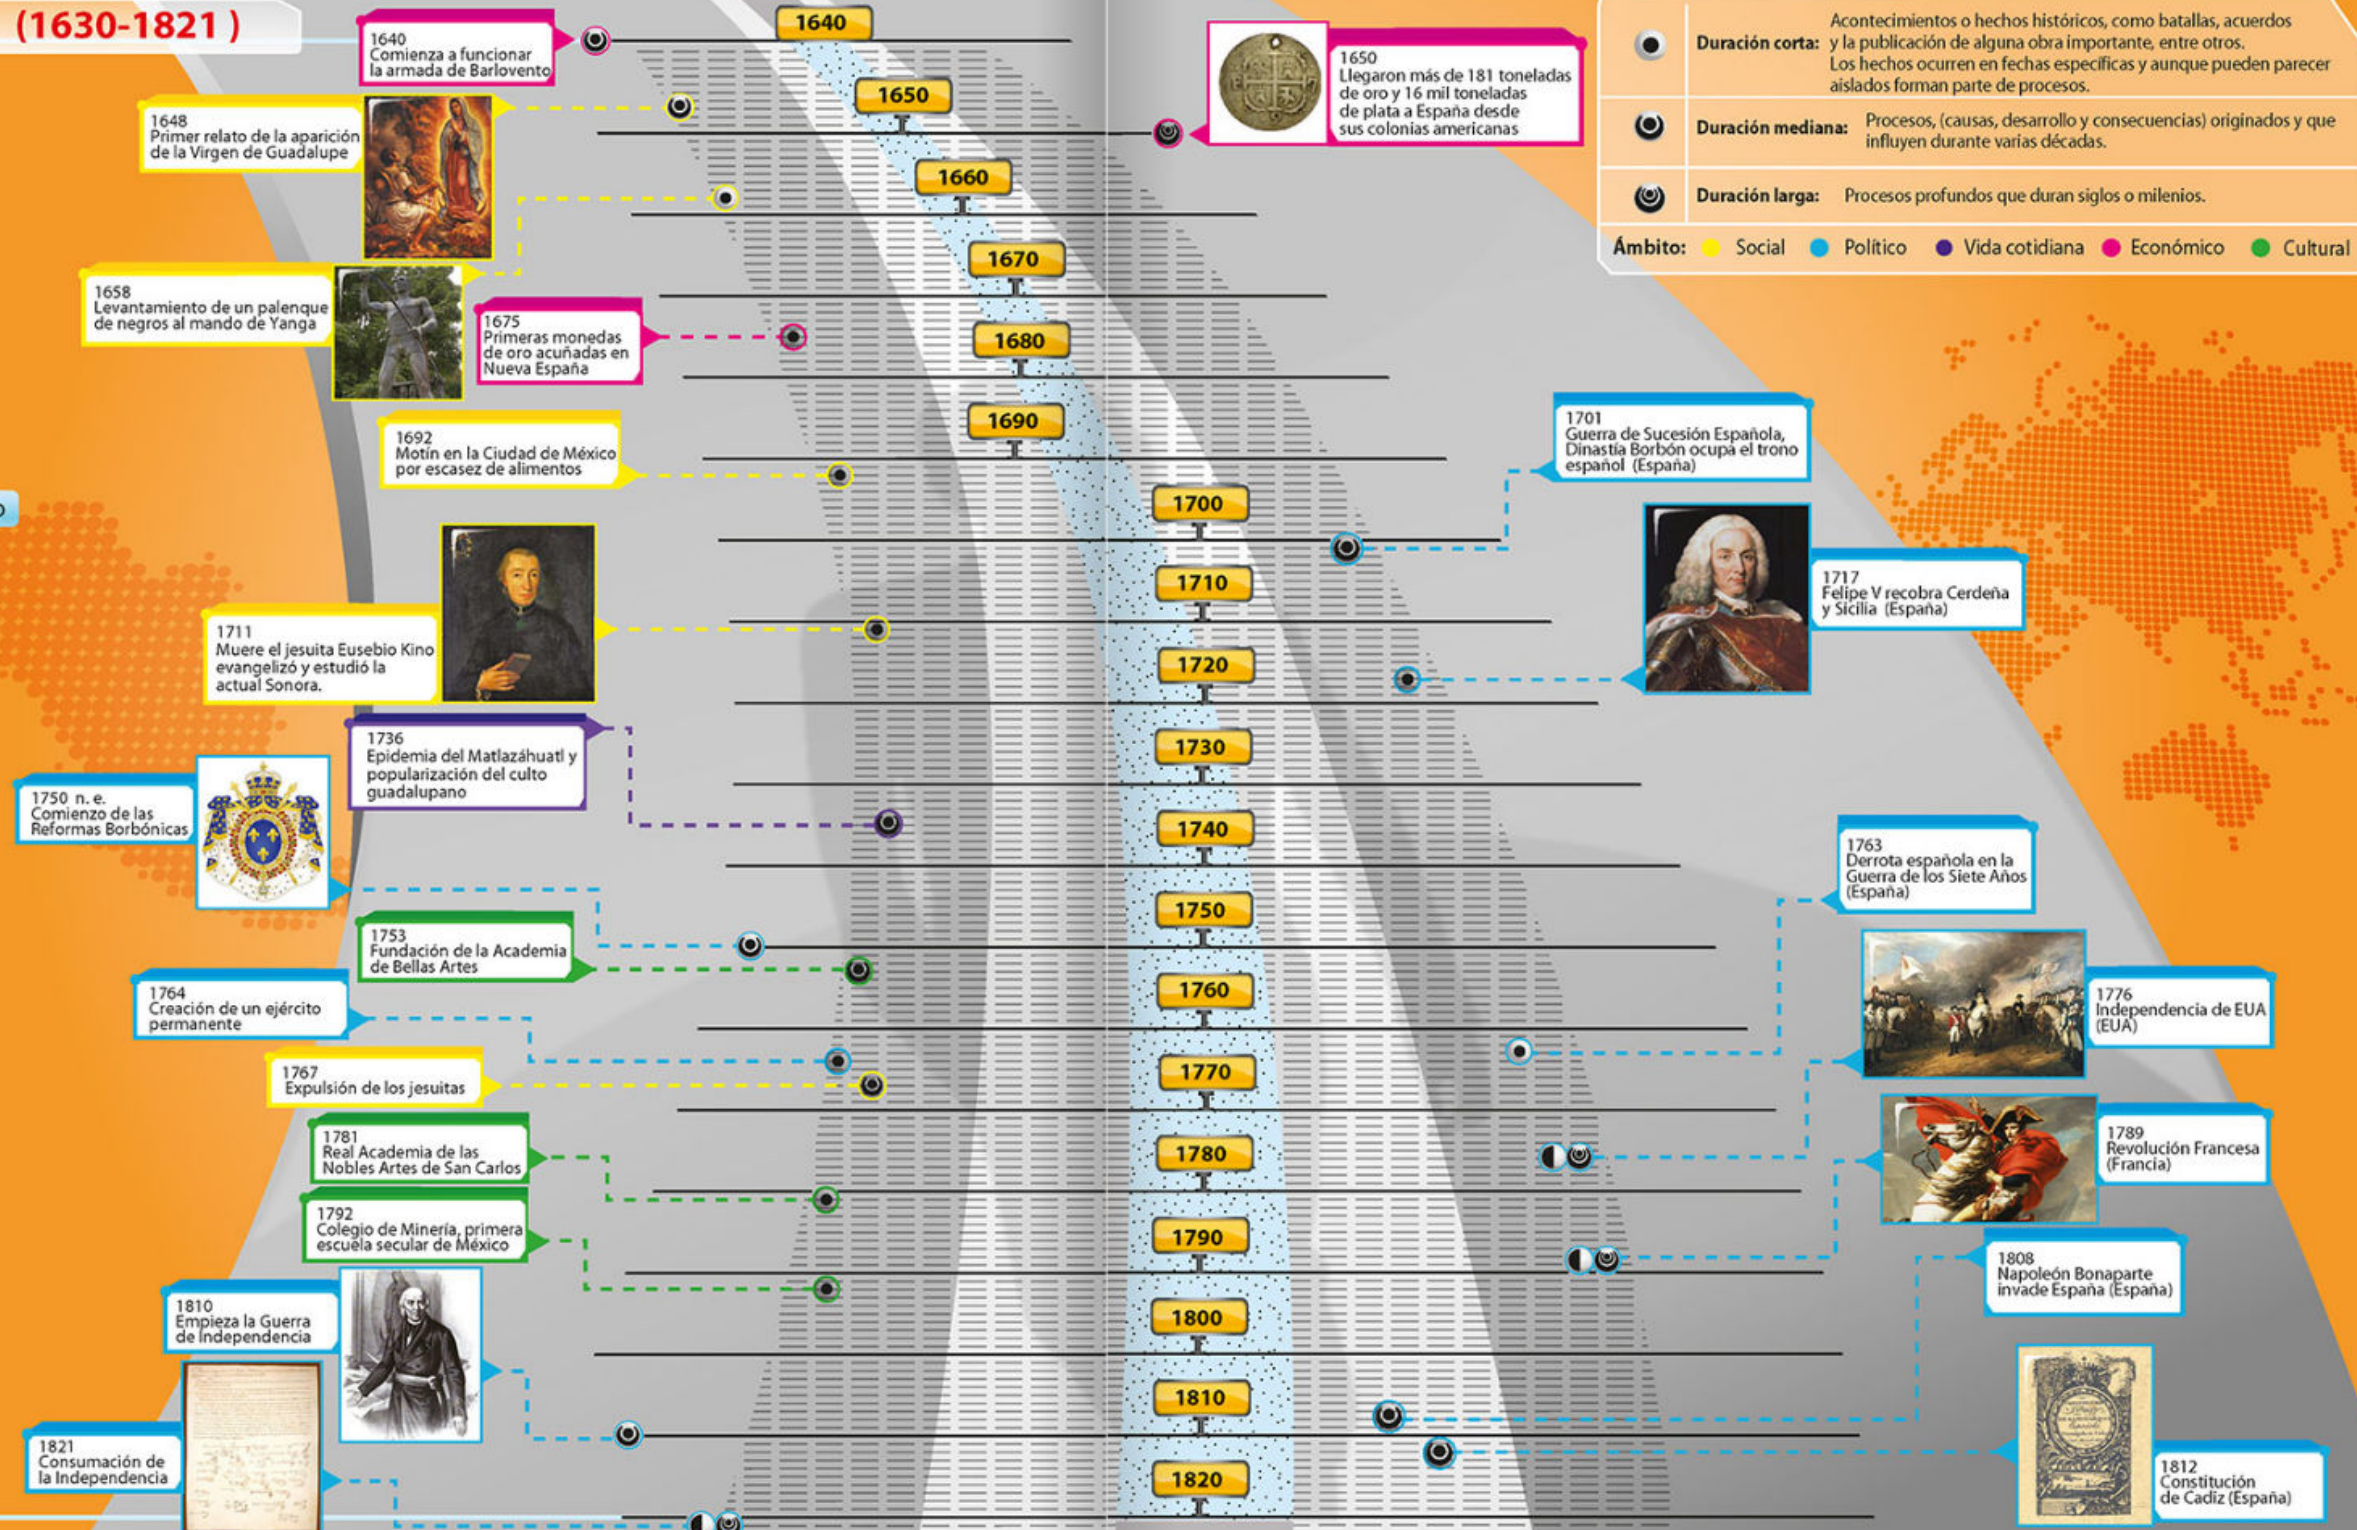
(1630-1821 )

| | | |
|---|---|---|
| | Duración corta: | Acontecimientos o hechos históricos, como batallas, acuerdos y la publicación de alguna obra importante, entre otros. Los hechos ocurren en fechas específicas y aunque pueden parecer aislados forman parte de procesos. |
| | Duración mediana: | Procesos, (causas, desarrollo y consecuencias) originados y que influyen durante varias décadas. |
| | Duración larga: | Procesos profundos que duran siglos o milenios. |

Ámbito: Social Político Vida cotidiana Económico Cultural

1640 1650 1660 1670 1680 1690 1700 1710 1720 1730 1740 1750 1760 1770 1780 1790 1800 1810 1820

1640 Comienza a funcionar la armada de Barlovento

1648 Primer relato de la aparición de la Virgen de Guadalupe

1650 Llegaron más de 181 toneladas de oro y 16 mil toneladas de plata a España desde sus colonias americanas

1658 Levantamiento de un palenque de negros al mando de Yanga

1675 Primeras monedas de oro acuñadas en Nueva España

1692 Motín en la Ciudad de México por escasez de alimentos

1701 Guerra de Sucesión Española, Dinastía Borbón ocupa el trono español (España)

1711 Muere el jesuita Eusebio Kino evangelizó y estudió la actual Sonora.

1717 Felipe V recobra Cerdeña y Sicilia (España)

1736 Epidemia del Matlazáhuatl y popularización del culto guadalupano

1750 n. e. Comienzo de las Reformas Borbónicas

1753 Fundación de la Academia de Bellas Artes

1763 Derrota española en la Guerra de los Siete Años (España)

1764 Creación de un ejército permanente

1767 Expulsión de los jesuitas

1776 Independencia de EUA (EUA)

1781 Real Academia de las Nobles Artes de San Carlos

1789 Revolución Francesa (Francia)

1792 Colegio de Minería, primera escuela secular de México

1808 Napoleón Bonaparte invade España (España)

1810 Empieza la Guerra de Independencia

1821 Consumación de la Independencia

1812 Constitución de Cadiz (España)